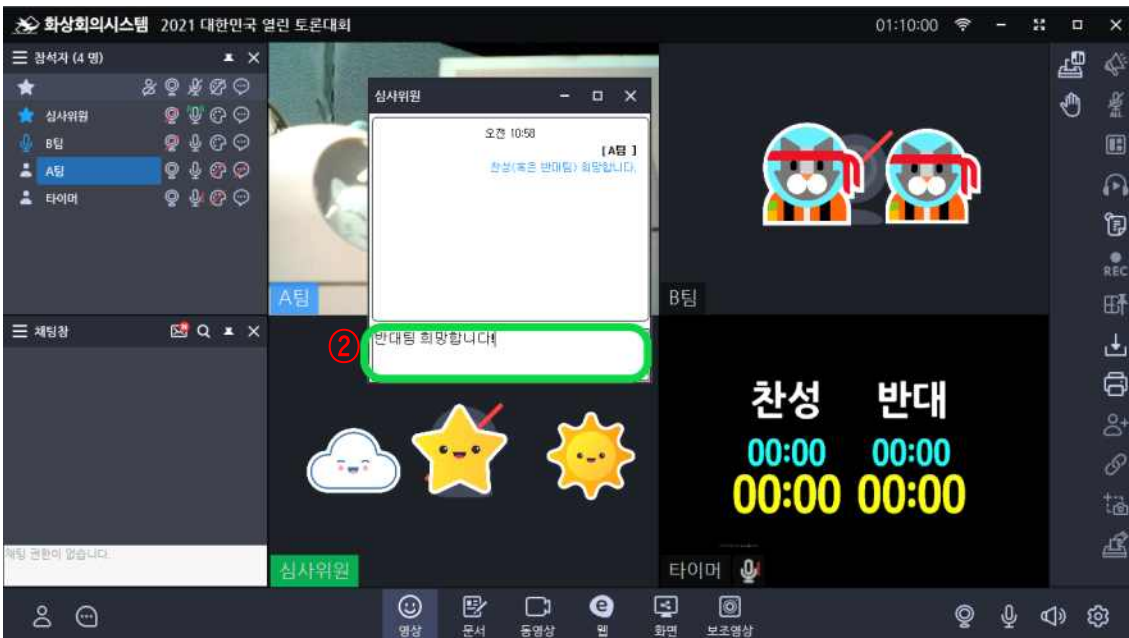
화상회의시스템 2021 대한민국 열린 토론대회

01:10:00

참석자 (4 명)

심사위원

B팀

A팀

타이머

채팅창

채팅 권한이 없습니다.

심사위원

오전 10:58

[A팀]

찬성(혹은 반대팀) 희망합니다.

②

반대팀 희망합니다

A팀

B팀

심사위원

찬성

반대

00:00

00:00

00:00

00:00

타이머

REC

영상

문서

동영상

웹

화면

보조영상